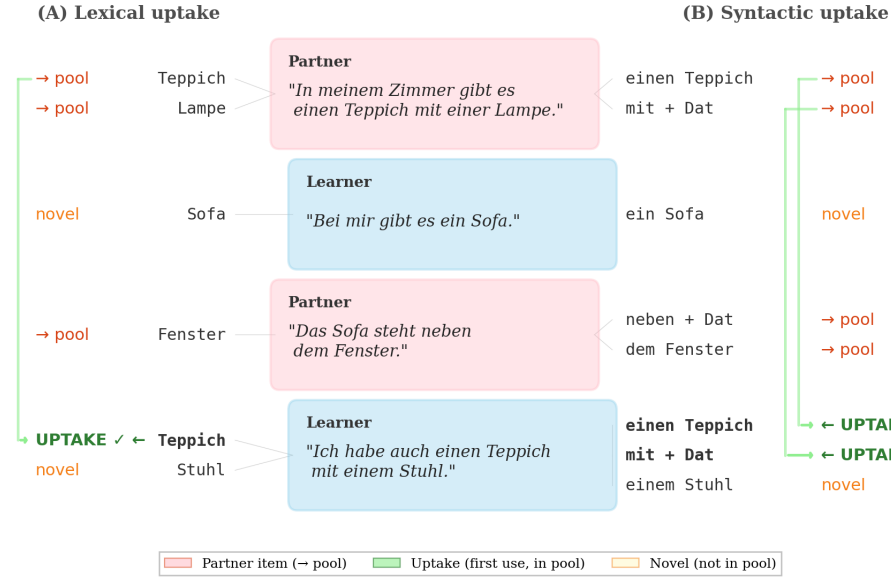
(A) Lexical uptake

(B) Syntactic uptake

→ pool Teppich
→ pool Lampe

Partner
"In meinem Zimmer gibt es einen Teppich mit einer Lampe."

einen Teppich → pool
mit + Dat → pool

novel Sofa

Learner
"Bei mir gibt es ein Sofa."

ein Sofa novel

→ pool Fenster

Partner
"Das Sofa steht neben dem Fenster."

neben + Dat → pool
dem Fenster → pool

UPTAKE ✓ ← Teppich
novel Stuhl

Learner
"Ich habe auch einen Teppich mit einem Stuhl."

einen Teppich ← UPTA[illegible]
mit + Dat ← UPTA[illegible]
einem Stuhl novel

Partner item (→ pool) Uptake (first use, in pool) Novel (not in pool)